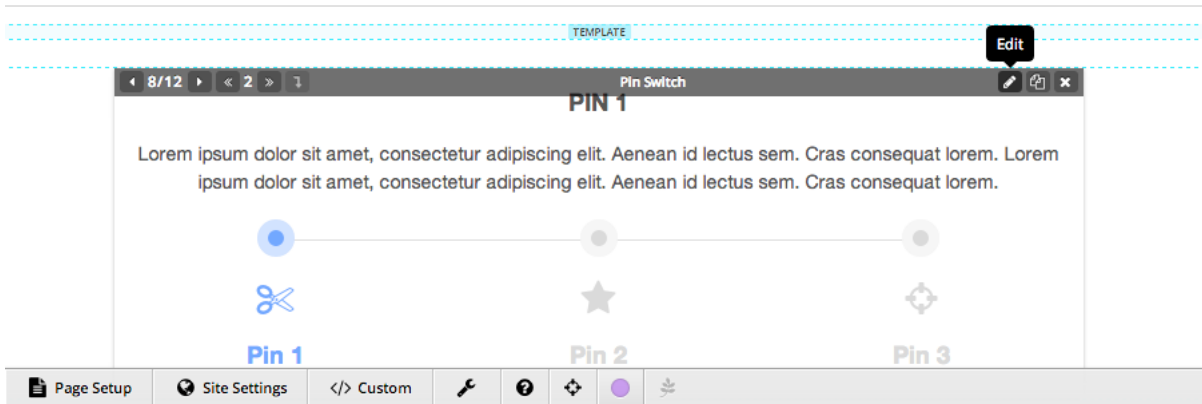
TEMPLATE

Edit

8/12 « 2 »

Pin Switch

PIN 1

Lorem ipsum dolor sit amet, consectetur adipiscing elit. Aenean id lectus sem. Cras consequat lorem. Lorem ipsum dolor sit amet, consectetur adipiscing elit. Aenean id lectus sem. Cras consequat lorem.

Pin 1

Pin 2

Pin 3

Page Setup

Site Settings

</> Custom